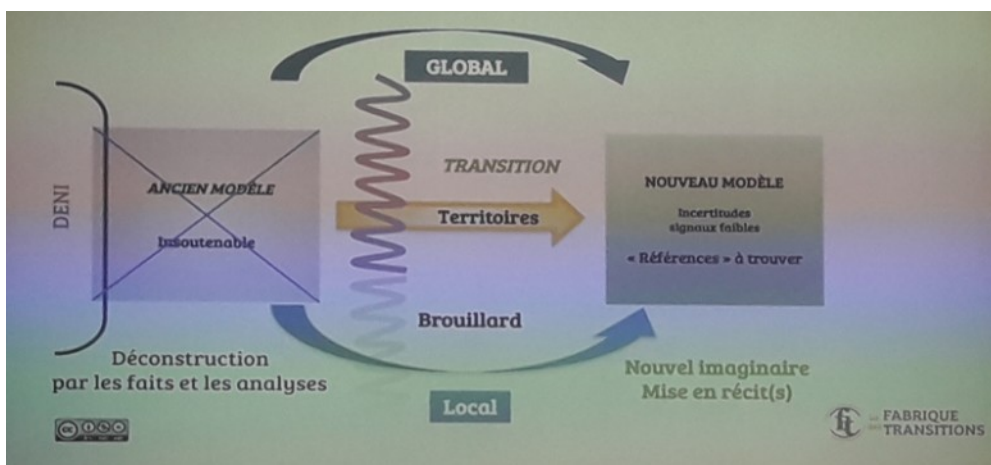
GLOBAL

DENI

ANCIEN MODÈLE

Insoutenable

TRANSITION

Territoires

NOUVEAU MODÈLE

Incertitudes
signaux faibles

« Références » à trouver

Brouillard

Déconstruction
par les faits et les analyses

Nouvel imaginaire
Mise en récit(s)

Local

FABRIQUE
TRANSITIONS